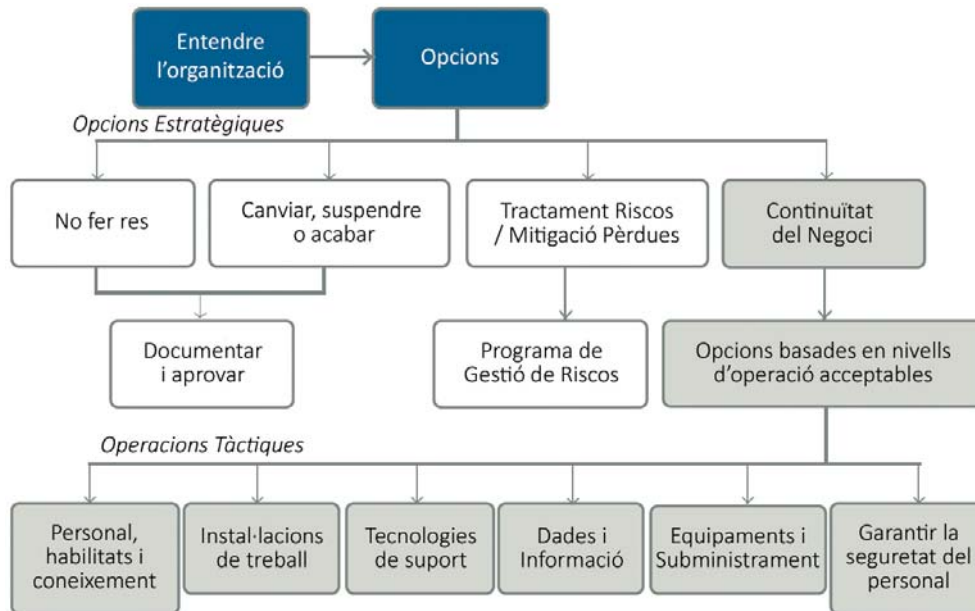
Entendre l'organització

Opcions

Opcions Estratègiques

No fer res

Canviar, suspendre o acabar

Tractament Riscos / Mitigació Pèrdues

Continuïtat del Negoci

Documentar i aprovar

Programa de Gestió de Riscos

Opcions basades en nivells d'operació acceptables

Operacions Tàctiques

Personal, habilitats i coneixement

Instal·lacions de treball

Tecnologies de suport

Dades i Informació

Equipaments i Subministrament

Garantir la seguretat del personal